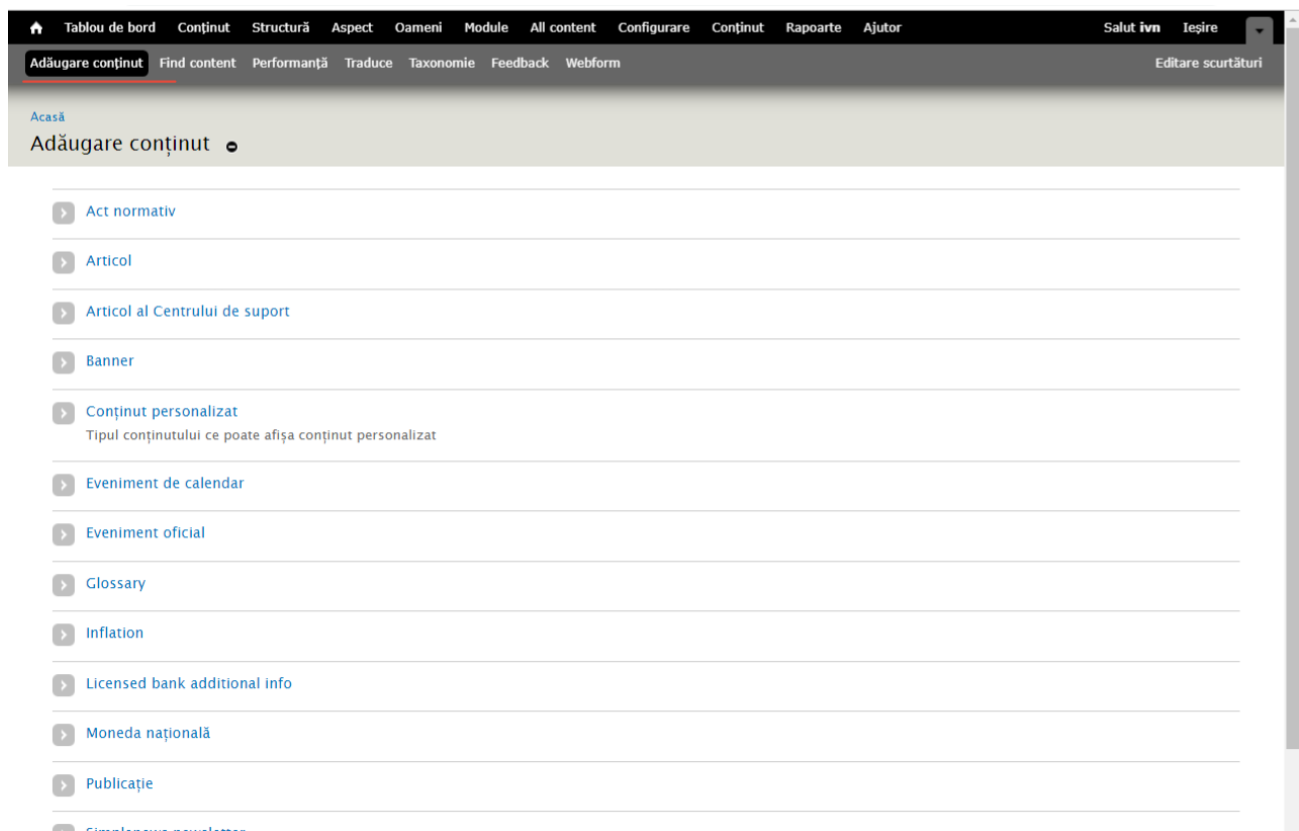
Tablou de bord Conținut Structură Aspect Oameni Module All content Configurare Conținut Rapoarte Ajutor Salut ivn Ieșire

Adăugare conținut Find content Performanță Traduce Taxonomie Feedback Webform Editare scurtături

Acasă

Adăugare conținut

Act normativ

Articol

Articol al Centrului de suport

Banner

Conținut personalizat
Tipul conținutului ce poate afișa conținut personalizat

Eveniment de calendar

Eveniment oficial

Glossary

Inflation

Licensed bank additional info

Moneda națională

Publicație

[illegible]